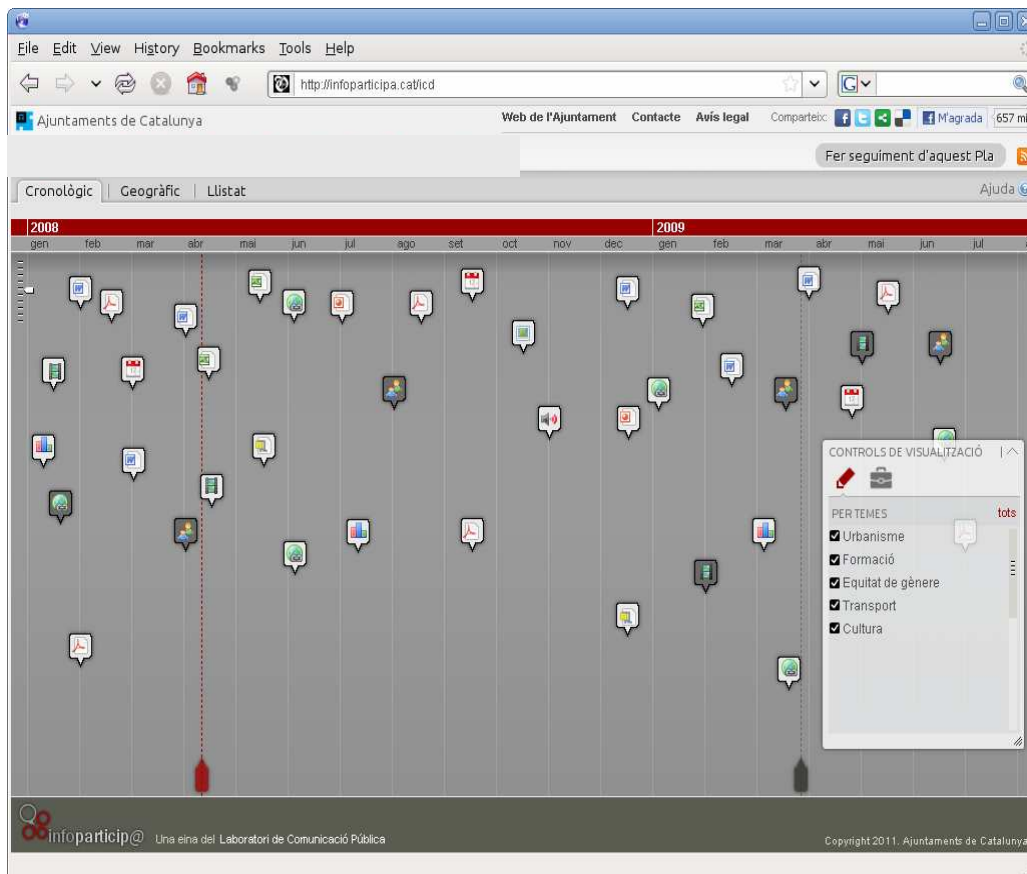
File Edit View History Bookmarks Tools Help

http://infoparticipa.cat/icd

Ajuntaments de Catalunya

Web de l'Ajuntament Contacte Avís legal Comparteix: M'agrada 657 mi

Fer seguiment d'aquest Pla

Cronològic | Geogràfic | Llistat

Ajuda

2008

gen feb mar abr mai jun jul ago set oct nov dec

2009

gen feb mar abr mai jun jul

CONTROLS DE VISUALITZACIÓ

PER TEMES tots

Urbanisme

Formació

Equitat de gènere

Transport

Cultura

infoparticip@ Una eina del Laboratori de Comunicació Pública

Copyright 2011. Ajuntaments de Catalunya